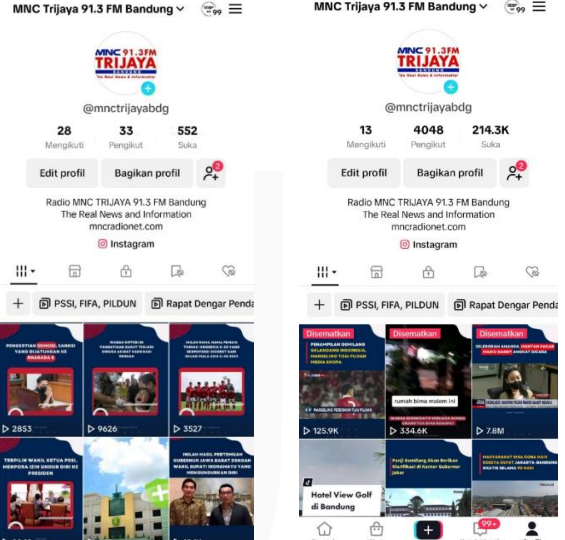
MNC Trijaya 91.3 FM Bandung
99

MNC 91.3FM TRIJAYA BANDUNG
The Real News & Information

@mnctrijayabdg

28 Mengikuti
33 Pengikut
552 Suka

Edit profil
Bagikan profil
2

Radio MNC TRIJAYA 91.3 FM Bandung
The Real News and Information
mncradionet.com
Instagram

PSSI, FIFA, PILDUN
Rapat Dengar Penda

PENDERITAAN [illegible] SANKSI YANG DIJATUHKAN KE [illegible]
2853

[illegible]
9626

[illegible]
3527

TERPILIH WAKIL KETUA PSSI, MENPORA IZIN UNDUR DIRI KE PRESIDEN

INILAH HASIL PERTEMUAN GUBERNUR JAWA BARAT DENGAN WAKIL BUPATI INDRAMAYU YANG MENGUNDURKAN DIRI

MNC Trijaya 91.3 FM Bandung
99

MNC 91.3FM TRIJAYA BANDUNG
The Real News & Informasi

@mnctrijayabdg

13 Mengikuti
4048 Pengikut
214.3K Suka

Edit profil
Bagikan profil
2

Radio MNC TRIJAYA 91.3 FM Bandung
The Real News and Information
mncradionet.com
Instagram

PSSI, FIFA, PILDUN
Rapat Dengar Penda

Disematkan
PERJAMPUAN GEMILANG SELANGKANG INDONESIA, MARSELINO YUAI PILIHAN MEDIA EROPA
125.9K

Disematkan
rumah bima malem ini
334.6K

Disematkan
SELEBGRAM AMANDA MANTAN PACAR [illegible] ANGKAT BICARA
7.8M

Hotel View Golf di Bandung

Punji Kembang Ajak Bertahan Klarifikasi di Kantor Gubernur Jabar

MASYARAKAT BISA NAIK KERETA CEPAT JAKARTA-BANDUNG GRATIS SELAMA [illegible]

99+